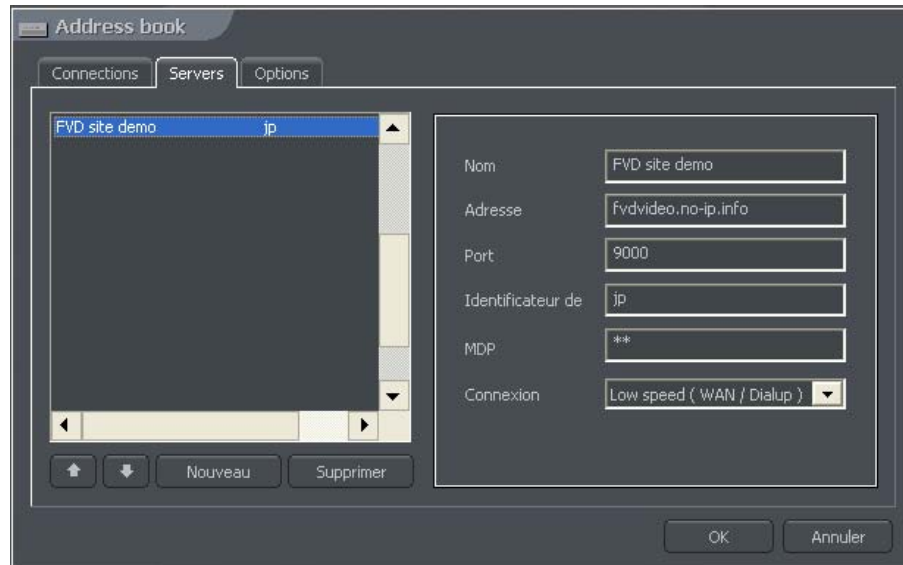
Address book

Connections | Servers | Options

FVD site demo jp

Nouveau
Supprimer

Nom: FVD site demo
Adresse: fvdvideo.no-ip.info
Port: 9000
Identificateur de: jp
MDP: **
Connexion: Low speed ( WAN / Dialup )

OK
Annuler